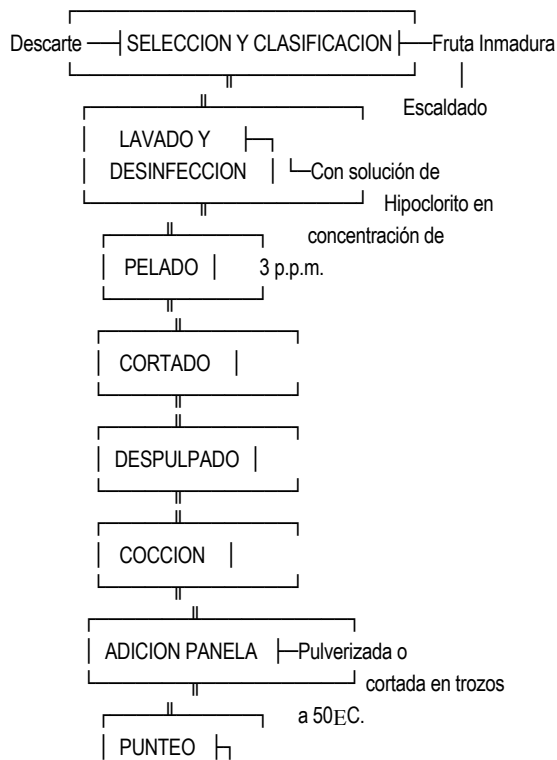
Descarte SELECCION Y CLASIFICACION Fruta Inmadura

Escaldado

LAVADO Y DESINFECCION

Con solución de Hipoclorito en concentración de 3 p.p.m.

PELADO

CORTADO

DESPULPADO

COCCION

ADICION PANELA

Pulverizada o cortada en trozos a 50EC.

PUNTEO